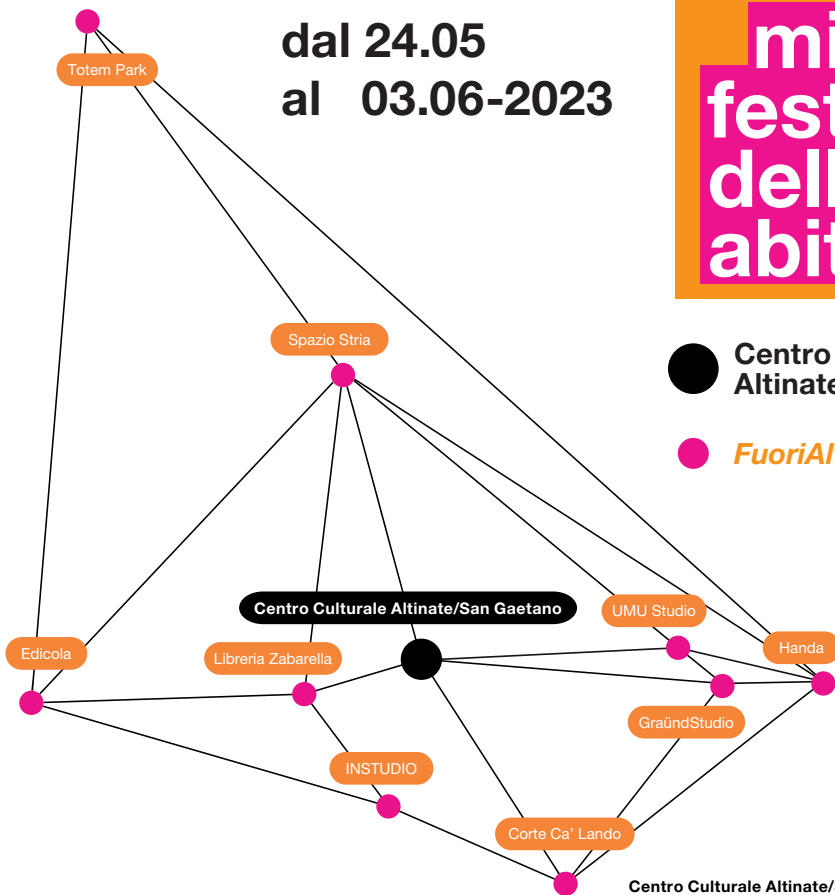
dal 24.05
al 03.06-2023

mi
fest
dell
abit

Centro
Altinate

FuoriAl

Totem Park

Spazio Stria

Centro Culturale Altinate/San Gaetano

UMU Studio

Handa

Edicola

Libreria Zabarella

GraündStudio

INSTUDIO

Corte Ca' Lando

Centro Culturale Altinate/